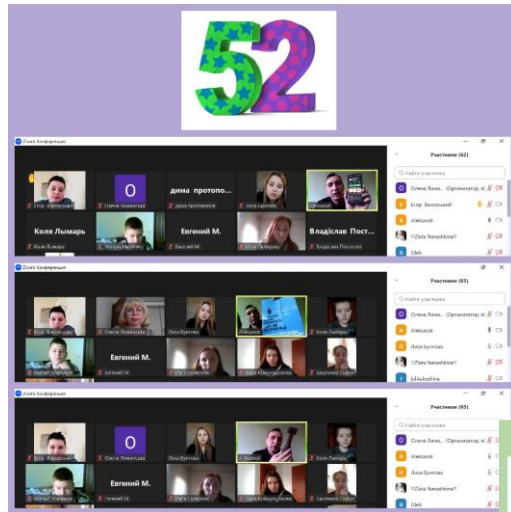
52

Zoom Конференция

Участники (62)

дима протопопов

Коля Лымарь

Евгений М.

Владіслав Пост...

Олена Лима... (Организатор, я)

Єгор Вознесенський

Aleksandr

Zlata Yanashkina

Gleb

Найти участника

Zoom Конференция

Участники (65)

Евгений М.

Найти участника

Олена Лима... (Организатор, я)

Aleksandr

Лиза Букова

Zlata Yanashkina

juliaskodina

Zoom Конференция

Участники (65)

Найти участника

Олена Лима... (Организатор, я)

Aleksandr

Лиза Букова

Zlata Yanashkina

Gleb